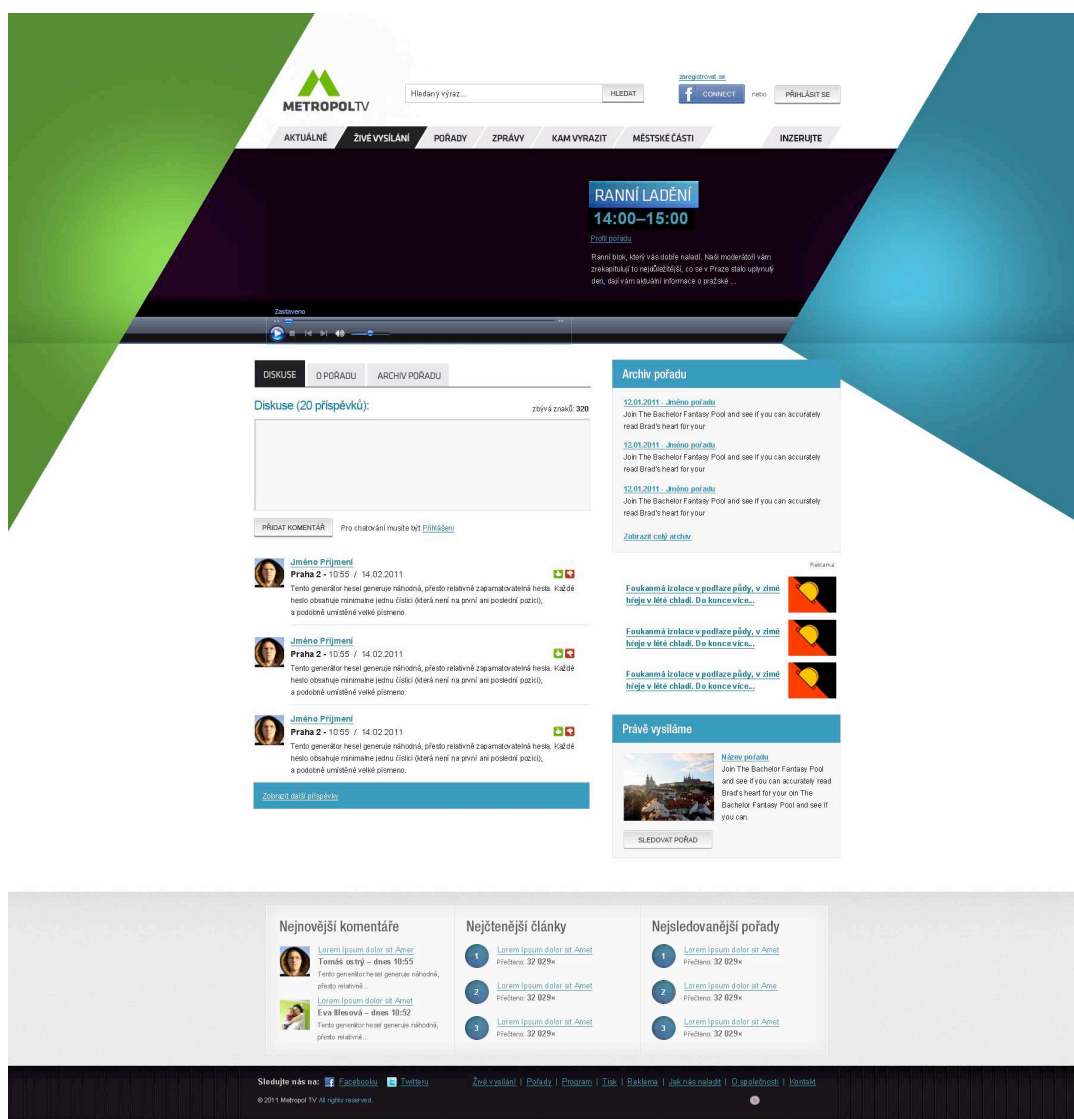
METROPOLTV

Hledaný výraz...

HLEDAT

zaregistrovat se

CONNECT

nebo

PŘIHLÁSIT SE

AKTUÁLNĚ | ŽIVÉ VYSÍLÁNÍ | POŘADY | ZPRÁVY | KAM VYRAZIT | MĚSTSKÉ ČÁSTI | INZERUJTE

RANNÍ LADĚNÍ
14:00–15:00

Profil pořadu

Ranní blok, který vás dobře naladí. Naši moderátoři vám zrekapitulují to nejdůležitější, co se v Praze stalo uplynulý den, dají vám aktuální informace o pražské ...

Zastaveno

DISKUSE | O POŘADU | ARCHIV POŘADU

Diskuse (20 příspěvků):

zbývá znaků: 320

PŘIDAT KOMENTÁŘ

Pro chatování musíte být Přihlášeni

Jméno Příjmení
Praha 2 - 10:55 / 14.02.2011
Tento generátor hesel generuje náhodná, přesto relativně zapamatovatelná hesla. Každé heslo obsahuje minimálne jednu číslici (která není na první ani poslední pozici), a podobně umístěné velké písmeno.

Jméno Příjmení
Praha 2 - 10:55 / 14.02.2011
Tento generátor hesel generuje náhodná, přesto relativně zapamatovatelná hesla. Každé heslo obsahuje minimálne jednu číslici (která není na první ani poslední pozici), a podobně umístěné velké písmeno.

Jméno Příjmení
Praha 2 - 10:55 / 14.02.2011
Tento generátor hesel generuje náhodná, přesto relativně zapamatovatelná hesla. Každé heslo obsahuje minimálne jednu číslici (která není na první ani poslední pozici), a podobně umístěné velké písmeno.

Zobrazit další příspěvky

Archiv pořadu

12.01.2011 - Jméno pořadu
Join The Bachelor Fantasy Pool and see if you can accurately read Brad's heart for your

12.01.2011 - Jméno pořadu
Join The Bachelor Fantasy Pool and see if you can accurately read Brad's heart for your

12.01.2011 - Jméno pořadu
Join The Bachelor Fantasy Pool and see if you can accurately read Brad's heart for your

Zobrazit celý archiv

Reklama

Foukanmá izolace v podlaze půdy, v zimě hřeje v létě chladí. Do konce více...

Foukanmá izolace v podlaze půdy, v zimě hřeje v létě chladí. Do konce více...

Foukanmá izolace v podlaze půdy, v zimě hřeje v létě chladí. Do konce více...

Právě vysíláme

Název pořadu
Join The Bachelor Fantasy Pool and see if you can accurately read Brad's heart for your oin The Bachelor Fantasy Pool and see if you can.

SLEDOVAT POŘAD

Nejnovější komentáře

Lorem Ipsum dolor sit Amer
Tomáš ostrý – dnes 10:55
Tento generátor hesel generuje náhodná, přesto relativně...

Lorem Ipsum dolor sit Amet
Eva Illesová – dnes 10:52
Tento generátor hesel generuje náhodná, přesto relativně...

Nejčtenější články

1 Lorem Ipsum dolor sit Amet
Přečteno: 32 029×

2 Lorem Ipsum dolor sit Amet
Přečteno: 32 029×

3 Lorem Ipsum dolor sit Amet
Přečteno: 32 029×

Nejsledovanější pořady

1 Lorem Ipsum dolor sit Amet
Přečteno: 32 029×

2 Lorem Ipsum dolor sit Ame
Přečteno: 32 029×

3 Lorem Ipsum dolor sit Amet
Přečteno: 32 029×

Sledujte nás na: Facebooku Twitteru

Živé vysílání | Pořady | Program | Tisk | Reklama | Jak nás naladit | O společnosti | Kontakt

© 2011 Metropol TV All rights reserved.